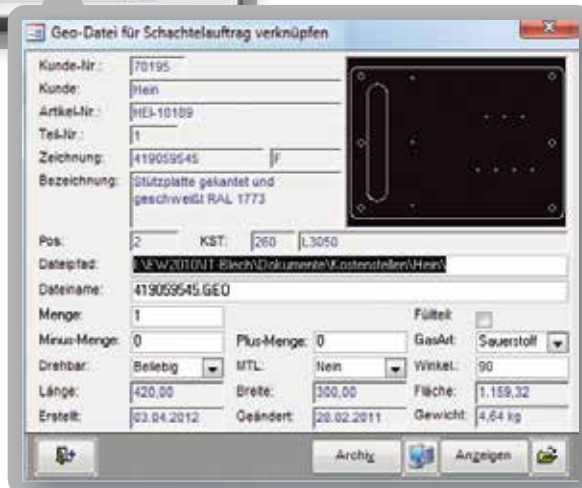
Geo-Datei für Schachtelauftrag verknüpfen

Kunde-Nr.: 70195
Kunde: Hein
Artikel-Nr.: HEI-10189
Teil-Nr.: 1
Zeichnung: 419059545 F
Bezeichnung: Stützplatte gekantet und geschweißt RAL 1773

Pos: 2 KST: 260 L3050
Dateipfad: \\EW2010\T-Blech\Dokumente\Kostenstellen\Hein\
Dateiname: 419059545.GEO
Menge: 1 Füllteil:
Minus-Menge: 0 Plus-Menge: 0 GasArt: Sauerstoff
Drehbar: Beliebig MTL: Nein Winkel: 90
Länge: 420,00 Breite: 300,00 Fläche: 1.159,32
Erstellt: 03.04.2012 Geändert: 28.02.2011 Gewicht: 4,64 kg

Archiv Anzeigen